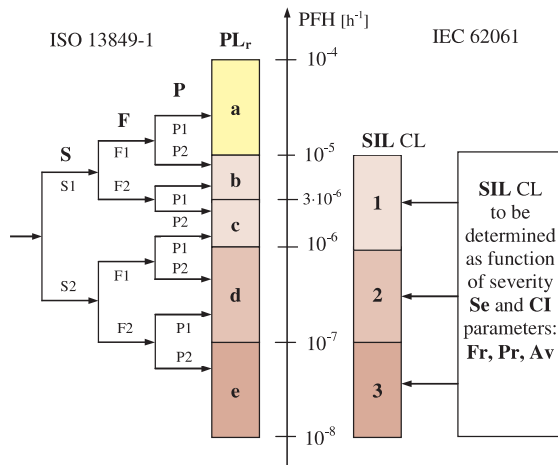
ISO 13849-1

PFH $[h^{-1}]$

IEC 62061

$PL_r$

S

F

P

S1

F1

P1

P2

F2

P1

P2

P1

P2

S2

F1

P1

P2

F2

P1

P2

a

b

c

d

e

$10^{-4}$

$10^{-5}$

$3 \cdot 10^{-6}$

$10^{-6}$

$10^{-7}$

$10^{-8}$

SIL CL

1

2

3

SIL CL to be determined as function of severity Se and CI parameters: Fr, Pr, Av